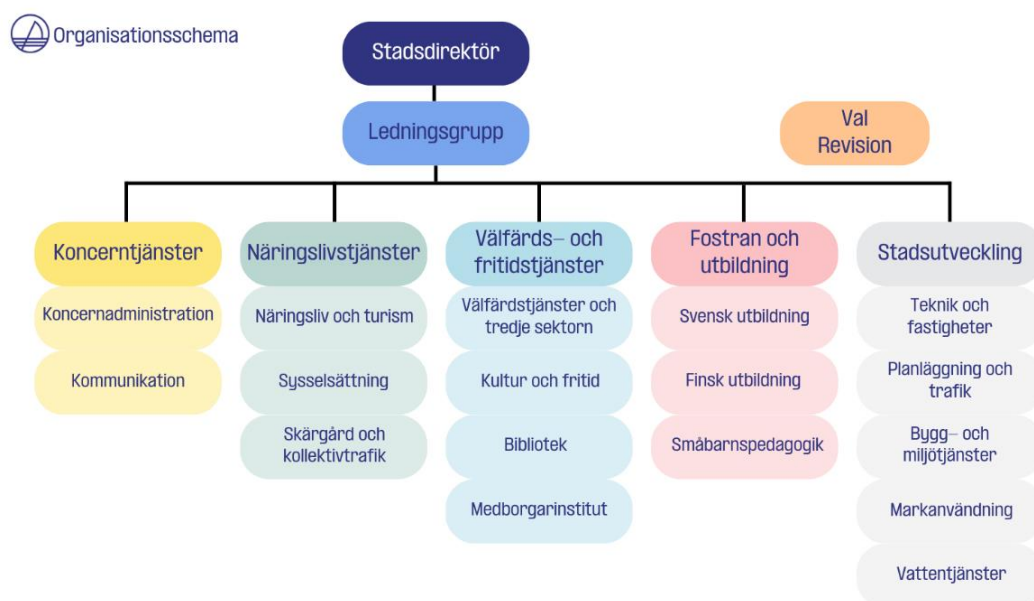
Organisationsschema

Stadsdirektör

Ledningsgrupp

Val
Revision

Koncerntjänster
Koncernadministration
Kommunikation

Näringslivstjänster
Näringsliv och turism
Sysselsättning
Skärgård och kollektivtrafik

Välfärds- och fritidstjänster
Välfärdstjänster och tredje sektorn
Kultur och fritid
Bibliotek
Medborgarinstitut

Fostran och utbildning
Svensk utbildning
Finsk utbildning
Småbarnspedagogik

Stadsutveckling
Teknik och fastigheter
Planläggning och trafik
Bygg- och miljötjänster
Markanvändning
Vattentjänster